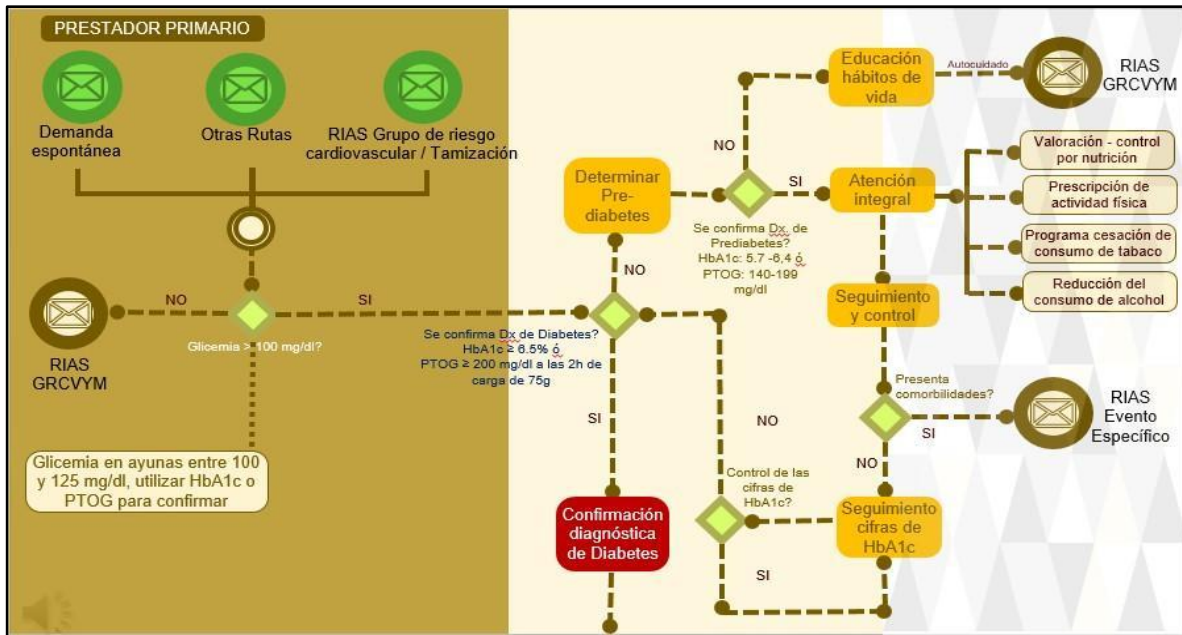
PRESTADOR PRIMARIO

Demanda espontánea

Otras Rutas

RIAS Grupo de riesgo cardiovascular / Tamización

RIAS GRCVYM

NO

SI

Glicemia > 100 mg/dl?

Glicemia en ayunas entre 100 y 125 mg/dl, utilizar HbA1c o PTOG para confirmar

Se confirma Dx de Diabetes? HbA1c ≥ 6.5% ó PTOG ≥ 200 mg/dl a las 2h de carga de 75g

SI

Confirmación diagnóstica de Diabetes

NO

Determinar Pre-diabetes

NO

SI

Se confirma Dx. de Prediabetes? HbA1c: 5.7 -6,4 ó PTOG: 140-199 mg/dl

Educación hábitos de vida

Autocuidado

RIAS GRCVYM

Atención integral

Valoración - control por nutrición

Prescripción de actividad física

Programa cesación de consumo de tabaco

Reducción del consumo de alcohol

Seguimiento y control

Presenta comorbilidades?

SI

RIAS Evento Específico

NO

NO

Control de las cifras de HbA1c?

Seguimiento cifras de HbA1c

SI